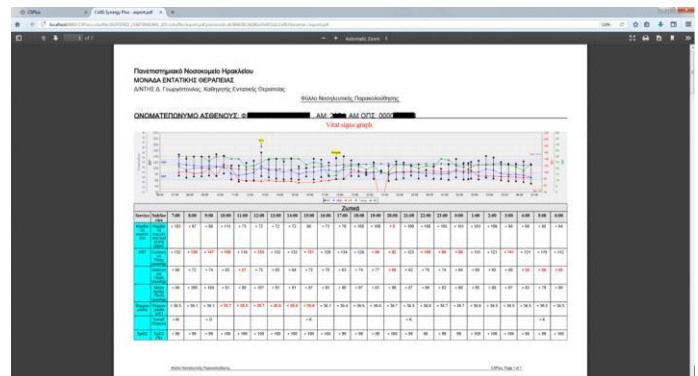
Πανεπιστημιακό Νοσοκομείο Ηρακλείου
ΜΟΝΑΔΑ ΕΝΤΑΤΙΚΗΣ ΘΕΡΑΠΕΙΑΣ
Δ/ΝΤΗΣ Δ. Γεωργόπουλος, Καθηγητής Εντατικής Θεραπείας

Φύλλο Νοσηλευτικής Παρακολούθησης

ΟΝΟΜΑΤΕΠΩΝΥΜΟ ΑΣΘΕΝΟΥΣ: Φ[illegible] AM: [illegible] AM ΟΠΣ: 000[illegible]

Vital signs graph

Σημεία
Zωτικά

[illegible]